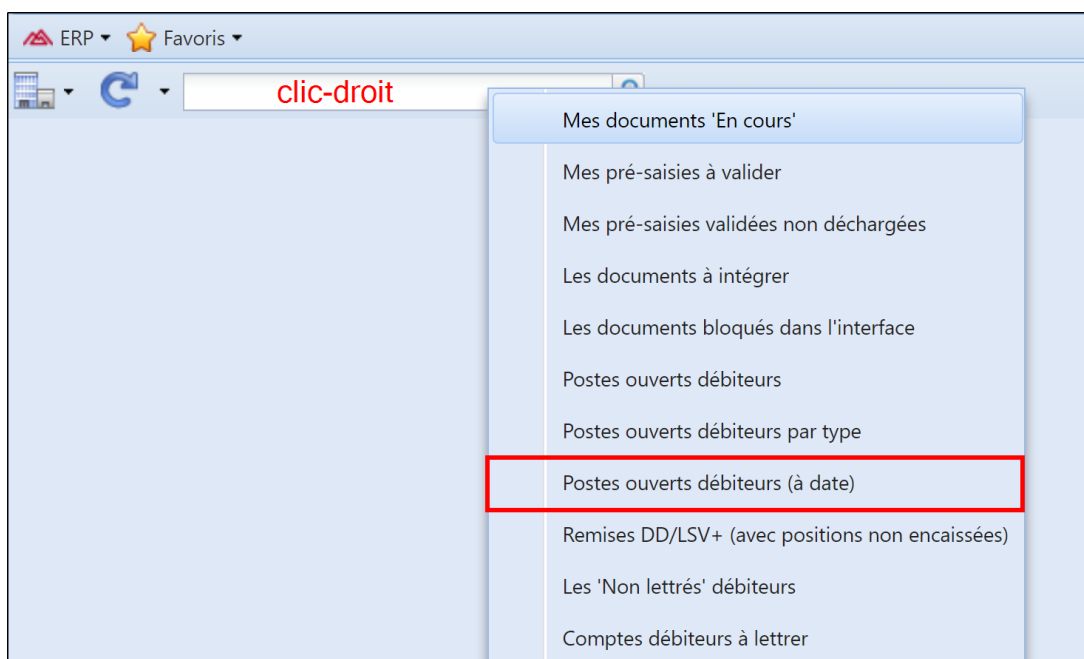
ERP ▾ Favoris ▾

clic-droit

Mes documents 'En cours'

Mes pré-saisies à valider

Mes pré-saisies validées non déchargées

Les documents à intégrer

Les documents bloqués dans l'interface

Postes ouverts débiteurs

Postes ouverts débiteurs par type

Postes ouverts débiteurs (à date)

Remises DD/LSV+ (avec positions non encaissées)

Les 'Non lettrés' débiteurs

Comptes débiteurs à lettrer